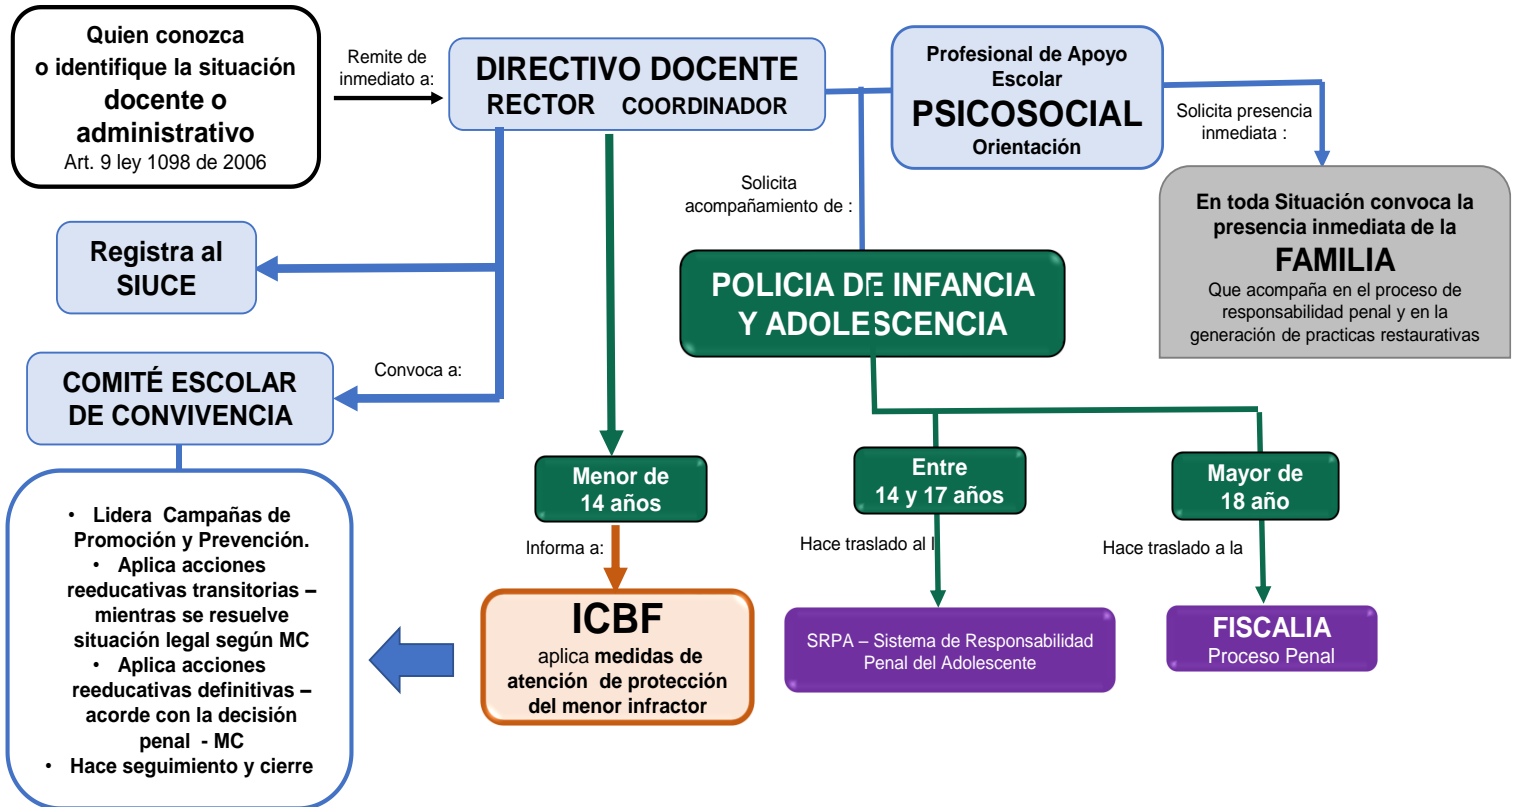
Quien conozca o identifique la situación docente o administrativo
Art. 9 ley 1098 de 2006

Remite de inmediato a:

DIRECTIVO DOCENTE
RECTOR COORDINADOR

Profesional de Apoyo Escolar
PSICOSOCIAL
Orientación

Solicita presencia inmediata :

En toda Situación convoca la presencia inmediata de la
FAMILIA
Que acompaña en el proceso de responsabilidad penal y en la generación de practicas restaurativas

Solicita acompañamiento de :

Registra al SIUCE

POLICIA DE INFANCIA Y ADOLESCENCIA

Convoca a:

COMITÉ ESCOLAR DE CONVIVENCIA

Menor de 14 años

Entre 14 y 17 años

Mayor de 18 año

• Lidera Campañas de Promoción y Prevención.
• Aplica acciones reeducativas transitorias – mientras se resuelve situación legal según MC
• Aplica acciones reeducativas definitivas – acorde con la decisión penal - MC
• Hace seguimiento y cierre

Informa a:

Hace traslado al l

Hace traslado a la

ICBF
aplica medidas de atención de protección del menor infractor

SRPA – Sistema de Responsabilidad Penal del Adolescente

FISCALIA
Proceso Penal